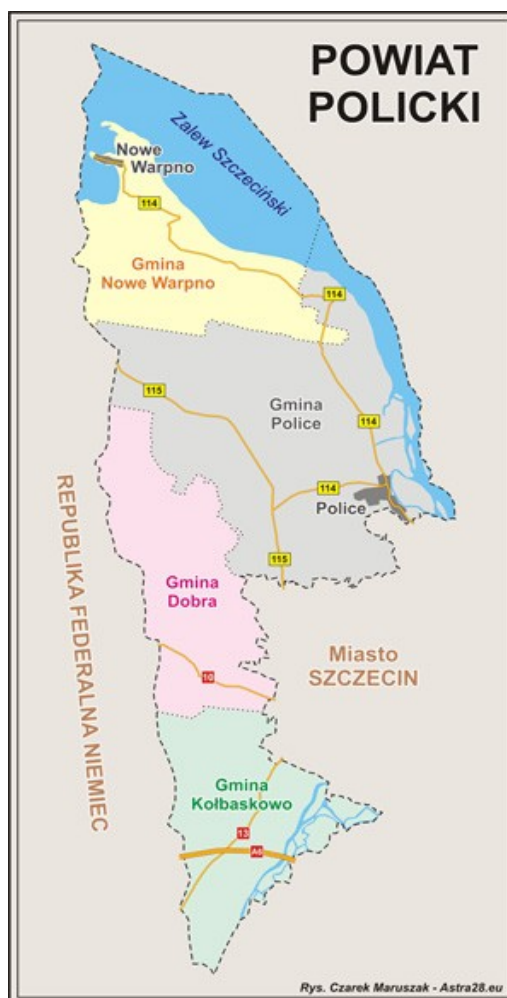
POWIAT POLICKI

Zalew Szczeciński

Nowe Warpno

114

Gmina Nowe Warpno

114

115

Gmina Police

114

114

Police

115

REPUBLIKA FEDERALNA NIEMIEC

Gmina Dobra

10

Miasto SZCZECIN

Gmina Kołbaskowo

13

A6

Rys. Czarek Maruszak - Astra28.eu